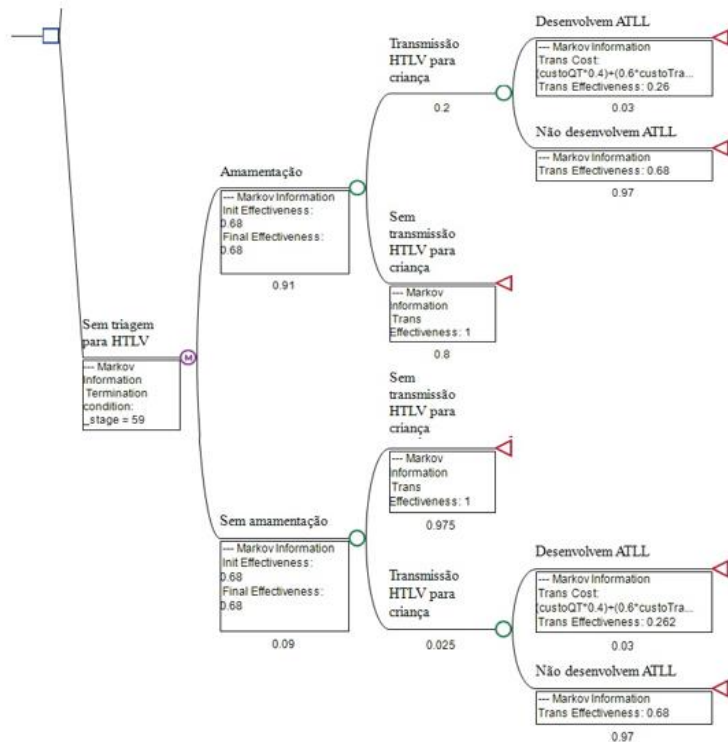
Sem triagem para HTLV

--- Markov Information
Termination condition:
_stage = 59

Amamentação

--- Markov Information
Init Effectiveness: 0.68
Final Effectiveness: 0.68

0.91

Transmissão HTLV para criança

0.2

Desenvolvem ATLL

--- Markov Information
Trans Cost: (custoQT*0.4)+(0.6*custoTra...
Trans Effectiveness: 0.26

0.03

Não desenvolvem ATLL

--- Markov Information
Trans Effectiveness: 0.68

0.97

Sem transmissão HTLV para criança

--- Markov Information
Trans Effectiveness: 1

0.8

Sem amamentação

--- Markov Information
Init Effectiveness: 0.68
Final Effectiveness: 0.68

0.09

Sem transmissão HTLV para criança

--- Markov Information
Trans Effectiveness: 1

0.975

Transmissão HTLV para criança

0.025

Desenvolvem ATLL

--- Markov Information
Trans Cost: (custoQT*0.4)+(0.6*custoTra...
Trans Effectiveness: 0.262

0.03

Não desenvolvem ATLL

--- Markov Information
Trans Effectiveness: 0.68

0.97